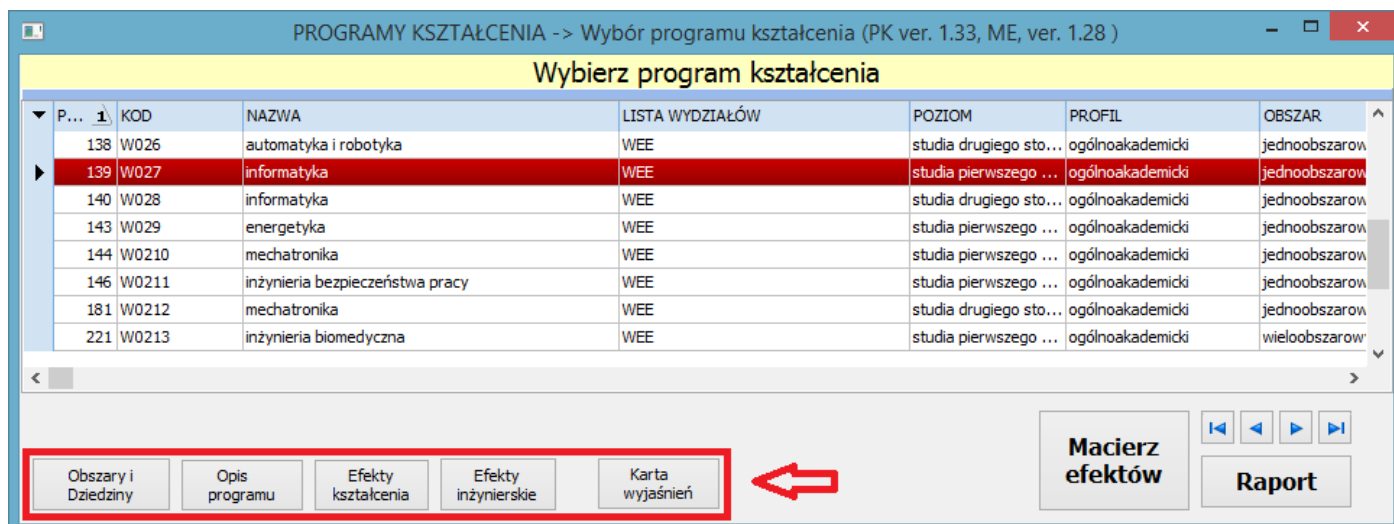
PROGRAMY KSZTAŁCENIA -> Wybór programu kształcenia (PK ver. 1.33, ME, ver. 1.28 )

Wybierz program kształcenia

| P... 1 | KOD | NAZWA | LISTA WYDZIAŁÓW | POZIOM | PROFIL | OBSZAR |
|---|---|---|---|---|---|---|
| 138 | W026 | automatyka i robotyka | WEE | studia drugiego sto... | ogólnoakademicki | jednoobszarow |
| 139 | W027 | informatyka | WEE | studia pierwszego ... | ogólnoakademicki | jednoobszarow |
| 140 | W028 | informatyka | WEE | studia drugiego sto... | ogólnoakademicki | jednoobszarow |
| 143 | W029 | energetyka | WEE | studia pierwszego ... | ogólnoakademicki | jednoobszarow |
| 144 | W0210 | mechatronika | WEE | studia pierwszego ... | ogólnoakademicki | jednoobszarow |
| 146 | W0211 | inżynieria bezpieczeństwa pracy | WEE | studia pierwszego ... | ogólnoakademicki | jednoobszarow |
| 181 | W0212 | mechatronika | WEE | studia drugiego sto... | ogólnoakademicki | jednoobszarow |
| 221 | W0213 | inżynieria biomedyczna | WEE | studia pierwszego ... | ogólnoakademicki | wieloobszarow |

Obszary i Dziedziny

Opis programu

Efekty kształcenia

Efekty inżynierskie

Karta wyjaśnień

Macierz efektów

Raport